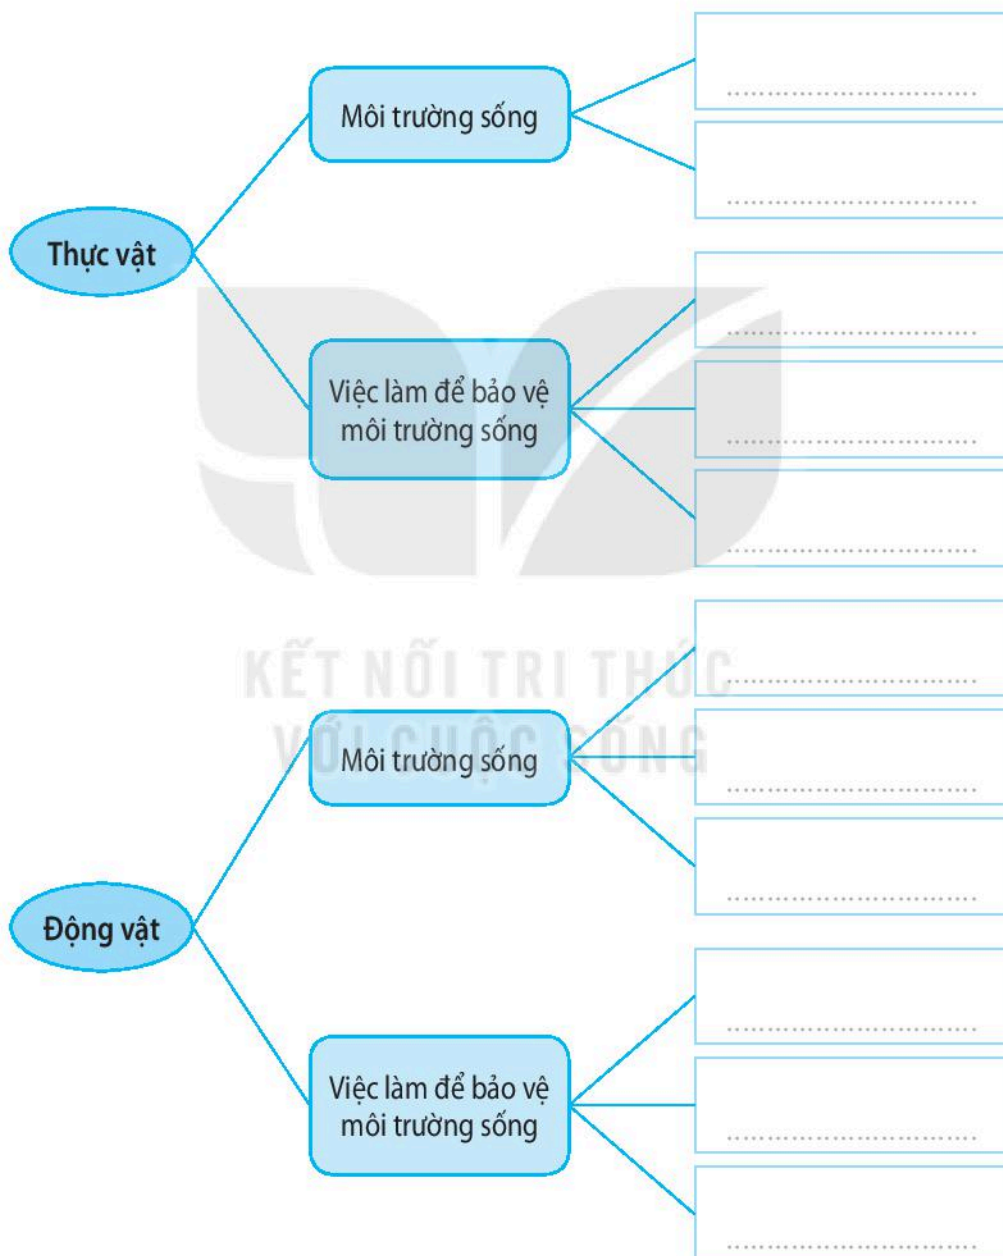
Thực vật

Môi trường sống

..............................

..............................

Việc làm để bảo vệ môi trường sống

..............................

..............................

..............................

KẾT NỐI TRI THỨC VỚI CUỘC SỐNG

Động vật

Môi trường sống

..............................

..............................

..............................

Việc làm để bảo vệ môi trường sống

..............................

..............................

..............................